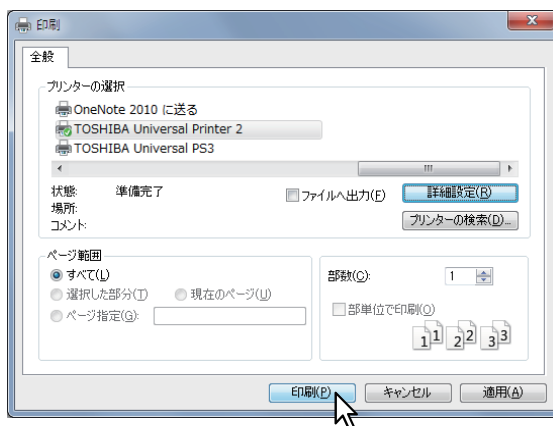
印刷

全般

プリンターの選択

OneNote 2010 に送る
TOSHIBA Universal Printer 2
TOSHIBA Universal PS3

状態: 準備完了
場所:
コメント:

ファイルへ出力(F)
詳細設定(R)
プリンターの検索(D)...

ページ範囲
すべて(L)
選択した部分(T)
現在のページ(U)
ページ指定(G):

部数(C): 1

部単位で印刷(O)

$1^1$ $2^2$ $3^3$

印刷(P)
キャンセル
適用(A)